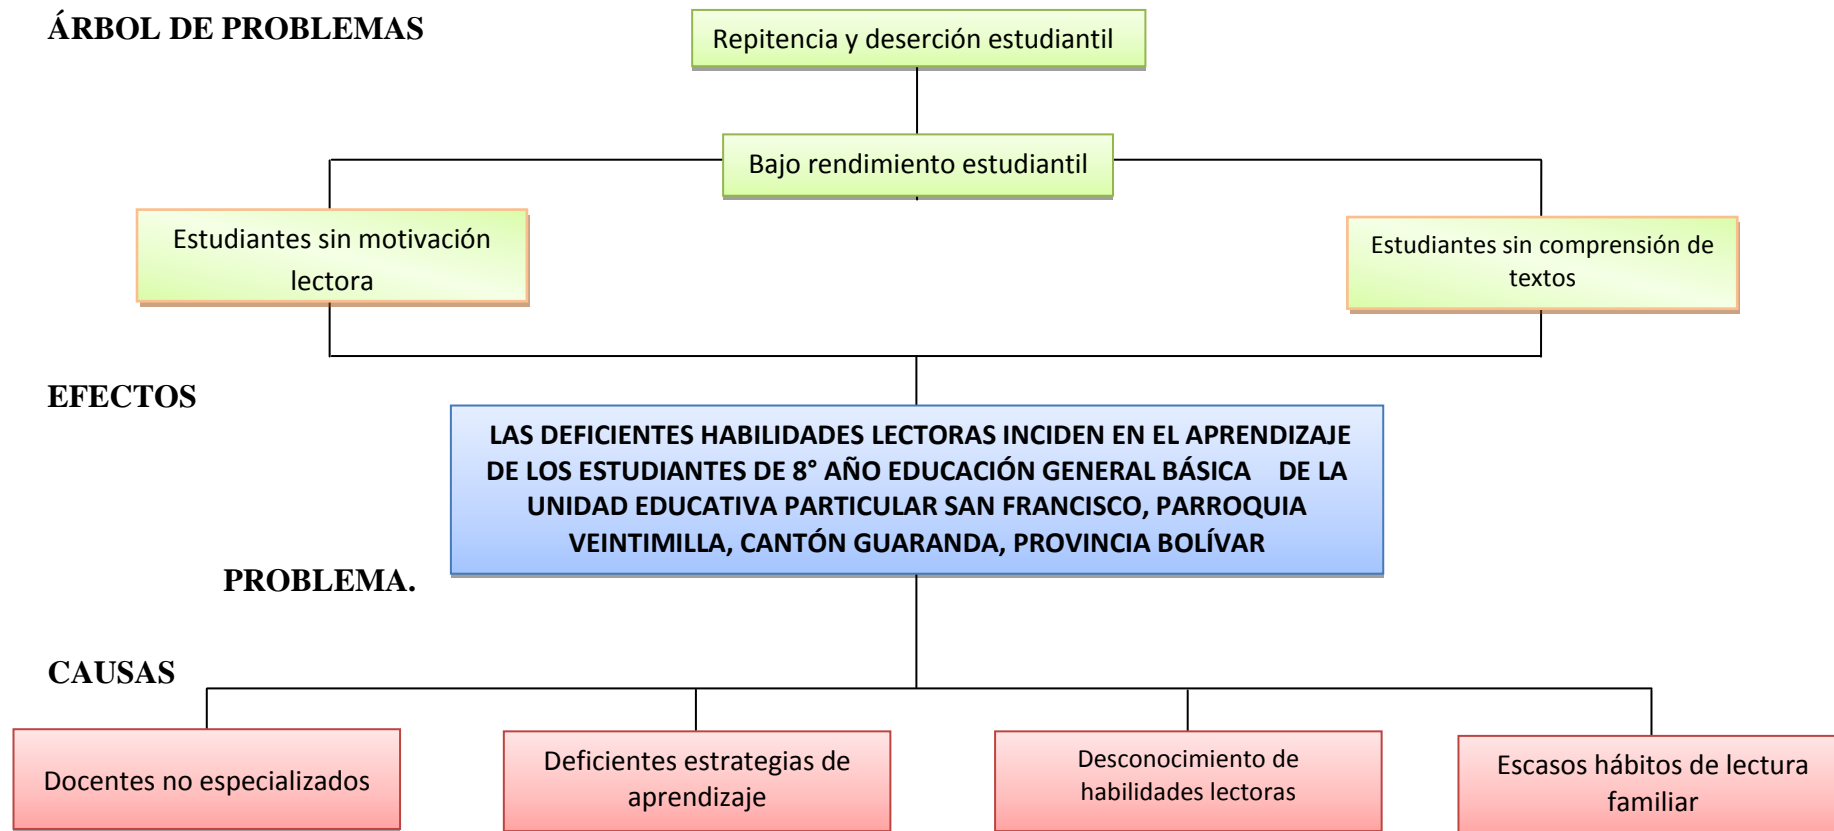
ÁRBOL DE PROBLEMAS

Repitencia y deserción estudiantil

Bajo rendimiento estudiantil

Estudiantes sin motivación lectora

Estudiantes sin comprensión de textos

EFECTOS

LAS DEFICIENTES HABILIDADES LECTORAS INCIDEN EN EL APRENDIZAJE DE LOS ESTUDIANTES DE 8° AÑO EDUCACIÓN GENERAL BÁSICA DE LA UNIDAD EDUCATIVA PARTICULAR SAN FRANCISCO, PARROQUIA VEINTIMILLA, CANTÓN GUARANDA, PROVINCIA BOLÍVAR

PROBLEMA.

CAUSAS

Docentes no especializados

Deficientes estrategias de aprendizaje

Desconocimiento de habilidades lectoras

Escasos hábitos de lectura familiar